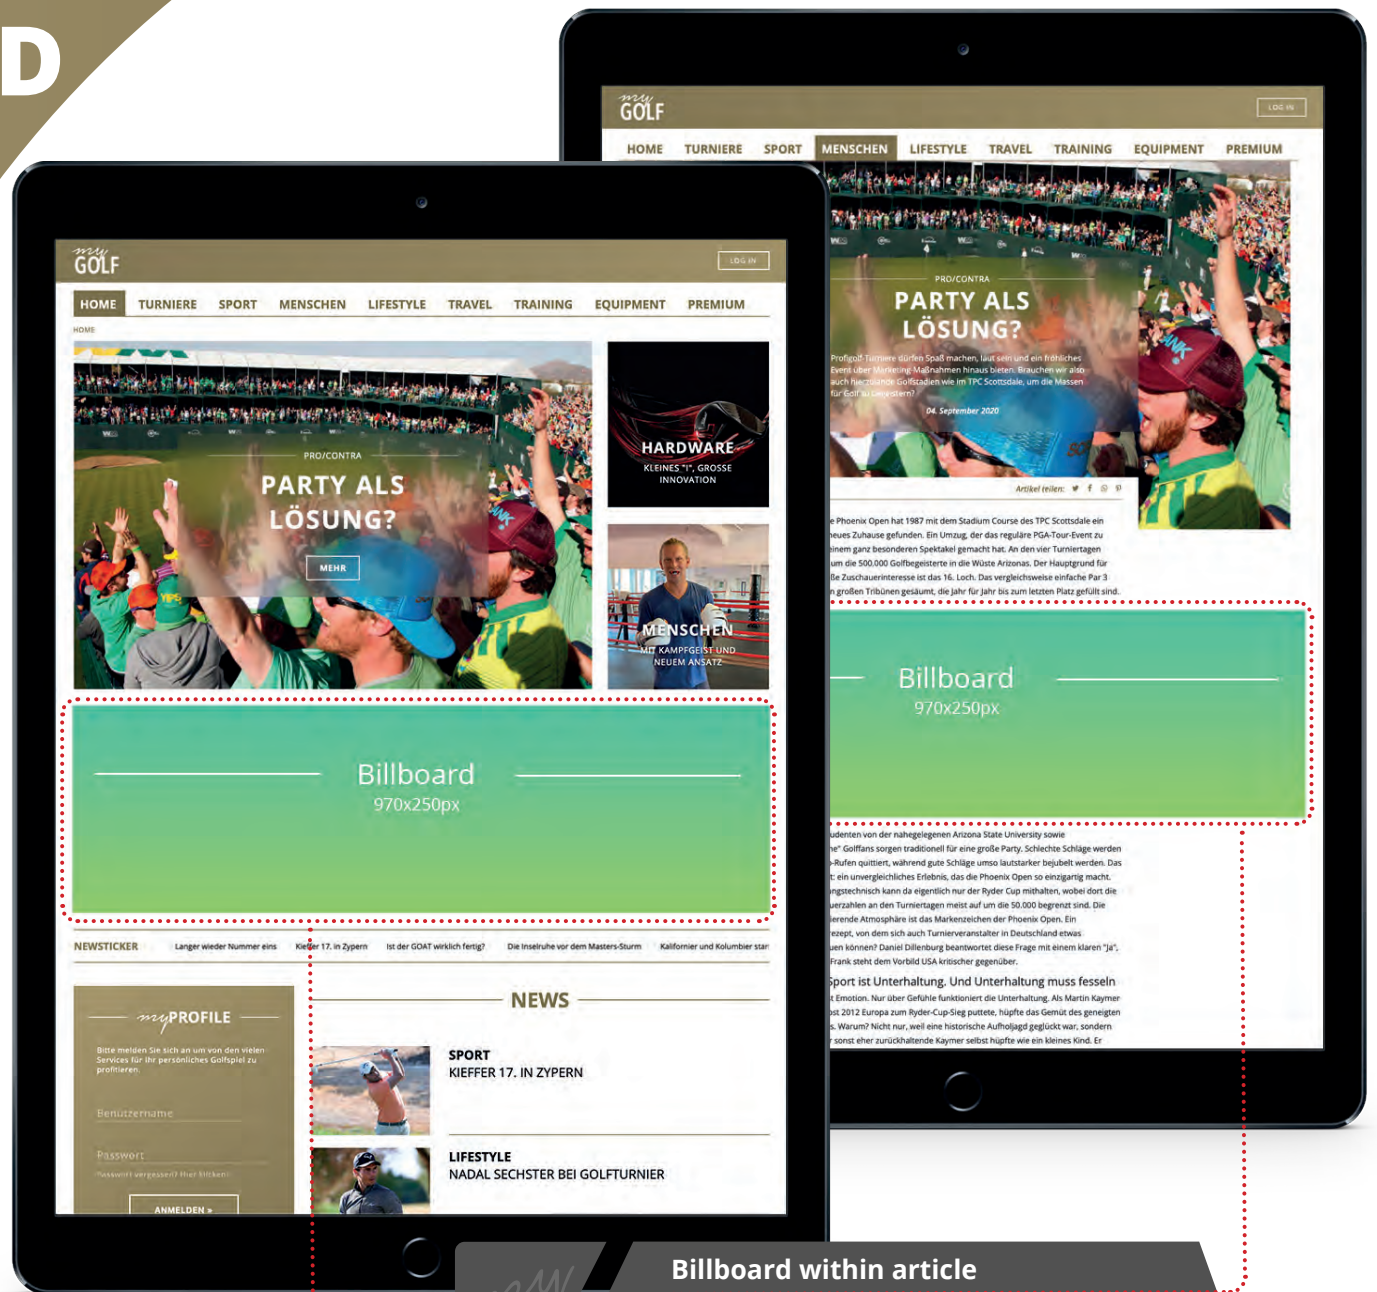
D

my GOLF

LOG IN

HOME TURNIERE SPORT MENSCHEN LIFESTYLE TRAVEL TRAINING EQUIPMENT PREMIUM

PRO/CONTRA

PARTY ALS LÖSUNG?

Profigolf-Turniere dürfen Spaß machen, laut sein und ein fröhliches Event über Marketing Maßnahmen hinaus bieten. Brauchen wir also auch hierzulande Golfstadien wie im TPC Scottsdale, um die Massen für Golf zu begeistern?

04. September 2020

Artikel teilen:

e Phoenix Open hat 1987 mit dem Stadium Course des TPC Scottsdale ein neues Zuhause gefunden. Ein Umzug, der das reguläre PGA-Tour-Event zu einem ganz besonderen Spektakel gemacht hat. An den vier Turniertagen um die 500.000 Golfbegeisterte in die Wüste Arizonas. Der Hauptgrund für ße Zuschauerinteresse ist das 16. Loch. Das vergleichsweise einfache Par 3 n großen Tribünen gesäumt, die Jahr für Jahr bis zum letzten Platz gefüllt sind.

Billboard
970x250px

udenten von der nahegelegenen Arizona State University sowie ne" Golffans sorgen traditionell für eine große Party. Schlechte Schläge werden -Rufen quittiert, während gute Schläge umso lautstarker bejubelt werden. Das t: ein unvergleichliches Erlebnis, das die Phoenix Open so einzigartig macht. ngstechnisch kann da eigentlich nur der Ryder Cup mithalten, wobei dort die uerzahlen an den Turniertagen meist auf um die 50.000 begrenzt sind. Die ierende Atmosphäre ist das Markenzeichen der Phoenix Open. Ein ezept, von dem sich auch Turnierveranstalter in Deutschland etwas uen können? Daniel Dillenburg beantwortet diese Frage mit einem klaren "Ja". Frank steht dem Vorbild USA kritischer gegenüber.

Sport ist Unterhaltung. Und Unterhaltung muss fesseln

t Emotion. Nur über Gefühle funktioniert die Unterhaltung. Als Martin Kaymer st 2012 Europa zum Ryder-Cup-Sieg puttete, hüpfte das Gemüt des geneigten s. Warum? Nicht nur, weil eine historische Aufholjagd geglückt war, sondern sonst eher zurückhaltende Kaymer selbst hüpfte wie ein kleines Kind. Er

my GOLF

LOG IN

HOME TURNIERE SPORT MENSCHEN LIFESTYLE TRAVEL TRAINING EQUIPMENT PREMIUM

HOME

PRO/CONTRA

PARTY ALS LÖSUNG?

MEHR

HARDWARE
KLEINES "I", GROSSE INNOVATION

MENSCHEN
MIT KAMPFGEIST UND NEUEM ANSATZ

Billboard
970x250px

NEWSTICKER Langer wieder Nummer eins Kieffer 17. in Zypern Ist der GOAT wirklich fertig? Die Inselruhe vor dem Masters-Sturm Kalifornier und Kolumbier star

my PROFILE

Bitte melden Sie sich an um von den vielen Services für Ihr persönliches Golfspiel zu profitieren.

Benutzername

Passwort

Passwort vergessen? Hier klicken!

ANMELDEN »

NEWS

SPORT
KIEFFER 17. IN ZYPERN

LIFESTYLE
NADAL SECHSTER BEI GOLFTURNIER

Billboard within article